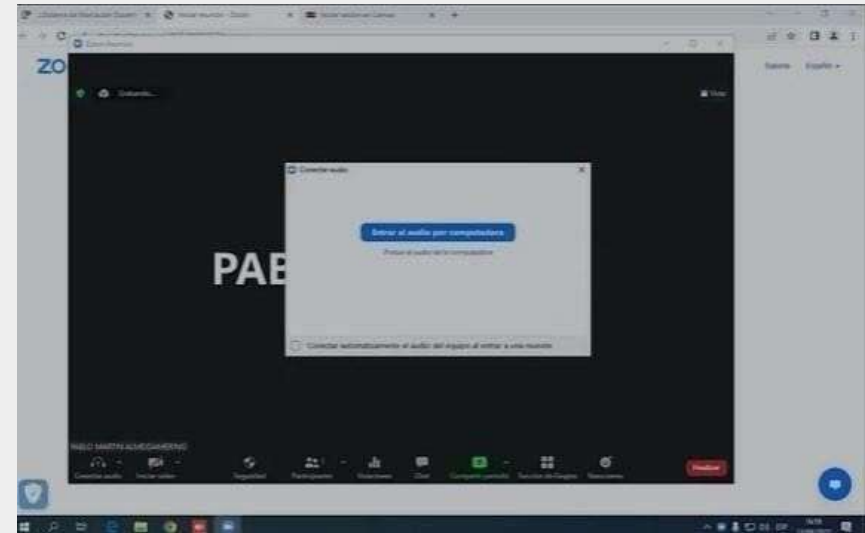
ZO

Uniendo...

Ver

Conectar audio

Entrar al audio por computadora

Probar el audio de la computadora

Conectar automáticamente el audio del equipo al entrar a una reunión

PAB

PABLO MARTIN ALMEGHARINO

Conectar audio

Iniciar video

Seguridad

Participantes

Votaciones

Chat

Compartir pantalla

Sesiones de Grupos

Reacciones

Finalizar

Salida

Español